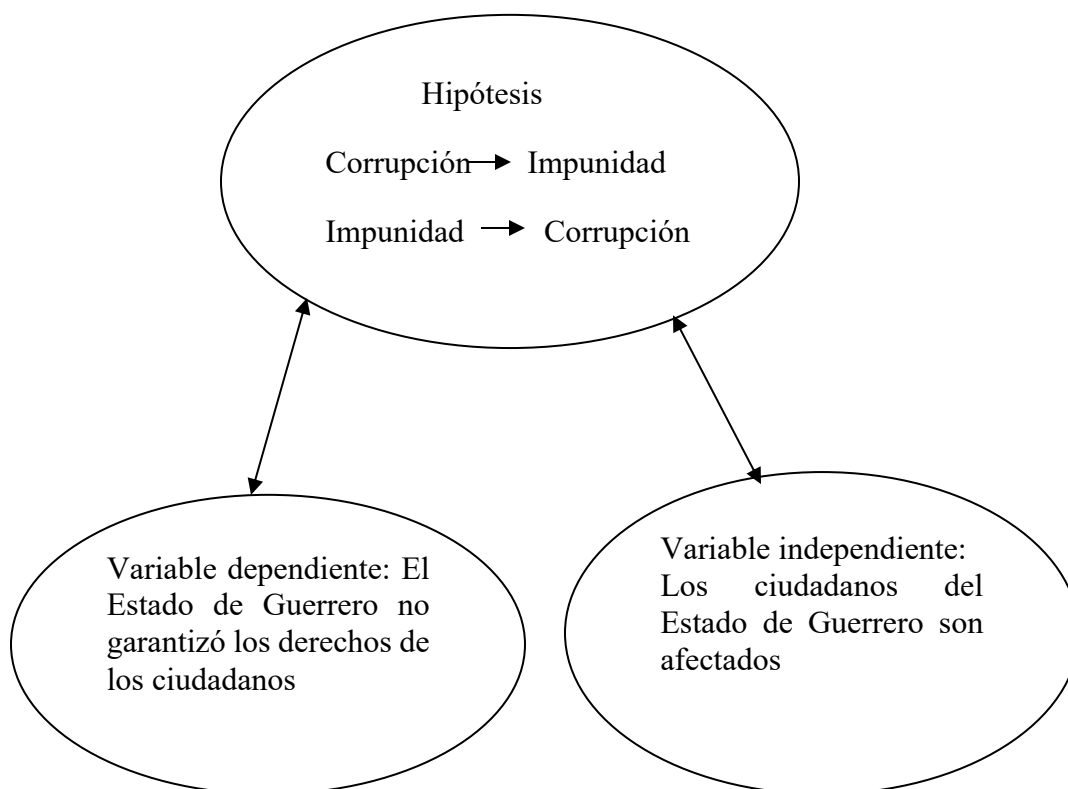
Hipótesis

Corrupción → Impunidad

Impunidad → Corrupción

Variable dependiente: El Estado de Guerrero no garantizó los derechos de los ciudadanos

Variable independiente: Los ciudadanos del Estado de Guerrero son afectados